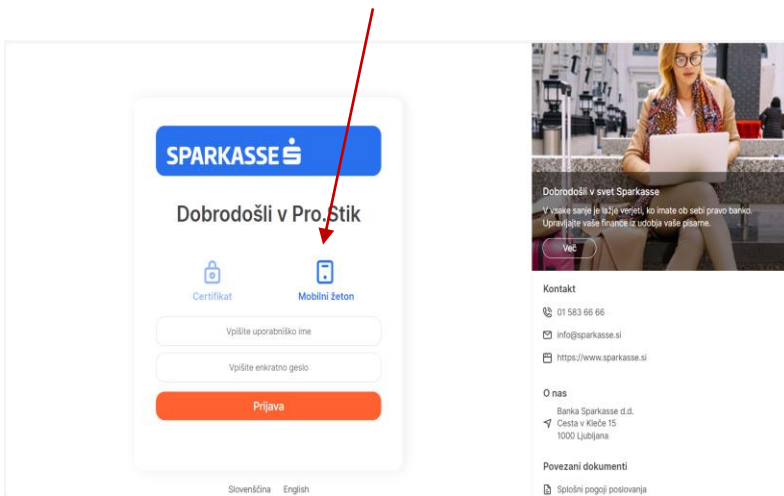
SPARKASSE

Dobrodošli v Pro.Stik

Certifikat

Mobilni žeton

Vpišite uporabniško ime

Vpišite enkratno geslo

Prijava

Slovenščina English

Dobrodošli v svet Sparkasse

V vsake sanje je lažje verjeti, ko imate ob sebi pravo banko. Upravljajte vaše finance iz udobja vaše pisarne.

Več

Kontakt

01 583 66 66

info@sparkasse.si

https://www.sparkasse.si

O nas

Banka Sparkasse d.d.
Cesta v Kleče 15
1000 Ljubljana

Povezani dokumenti

Splošni pogoji poslovanja